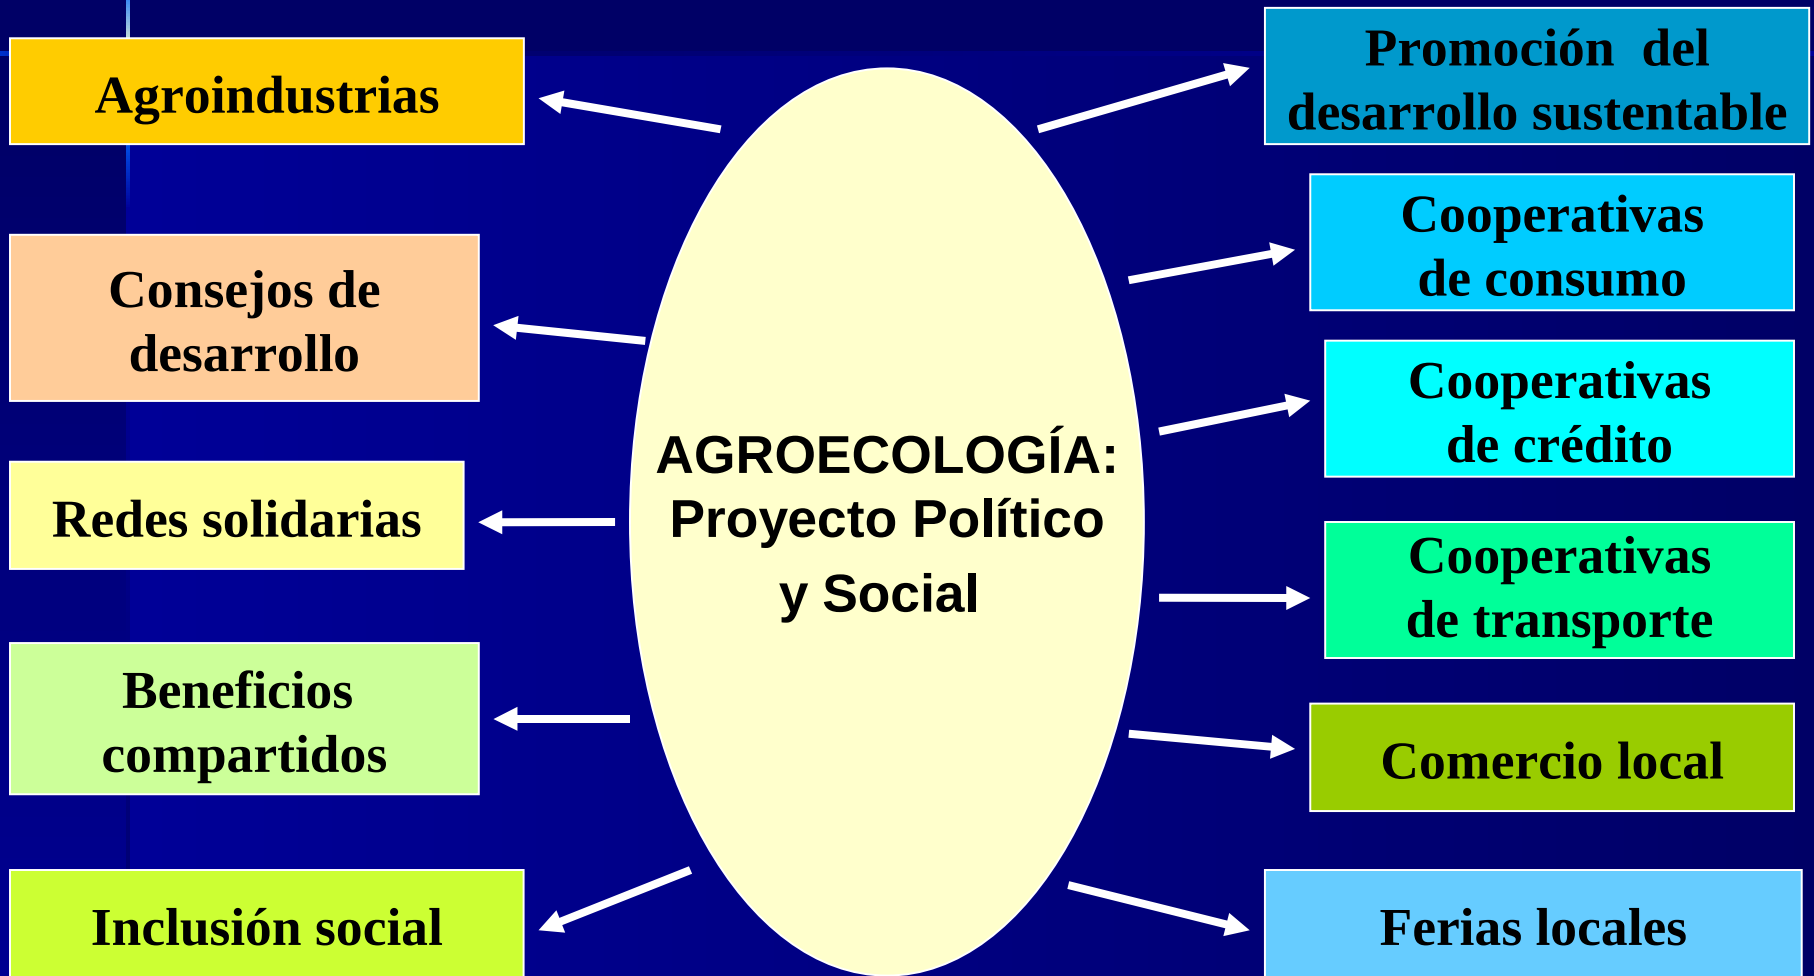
Agroindustrias

Consejos de desarrollo

Redes solidarias

Beneficios compartidos

Inclusión social

AGROECOLOGÍA: Proyecto Político y Social

Promoción del desarrollo sustentable

Cooperativas de consumo

Cooperativas de crédito

Cooperativas de transporte

Comercio local

Ferias locales